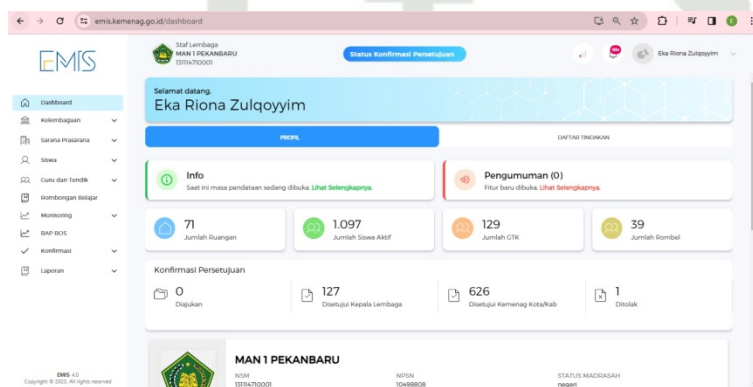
emis.kemenag.go.id/dashboard

EMIS

Staf Lembaga
MAN 1 PEKANBARU
131114710001

Status Konfirmasi Persetujuan

Eka Riona Zulqoyyim

Dashboard
Kelembagaan
Sarana Prasarana
Siswa
Guru dan Tendik
Rombongan Belajar
Monitoring
BAP BOS
Konfirmasi
Laporan

Selamat datang,
Eka Riona Zulqoyyim

PROFIL
DAFTAR TINDAKAN

Info
Saat ini masa pendataan sedang dibuka. Lihat Selengkapnya.

Pengumuman (0)
Fitur baru dibuka. Lihat Selengkapnya.

71
Jumlah Ruangan

1.097
Jumlah Siswa Aktif

129
Jumlah GTK

39
Jumlah Rombel

Konfirmasi Persetujuan

0
Diajukan

127
Disetujui Kepala Lembaga

626
Disetujui Kemenag Kota/Kab

1
Ditolak

MAN 1 PEKANBARU
NSM
131114710001
NPSN
10488808
STATUS MADRASAH
negeri

EMIS 4.0
Copyright © 2023. All rights reserved